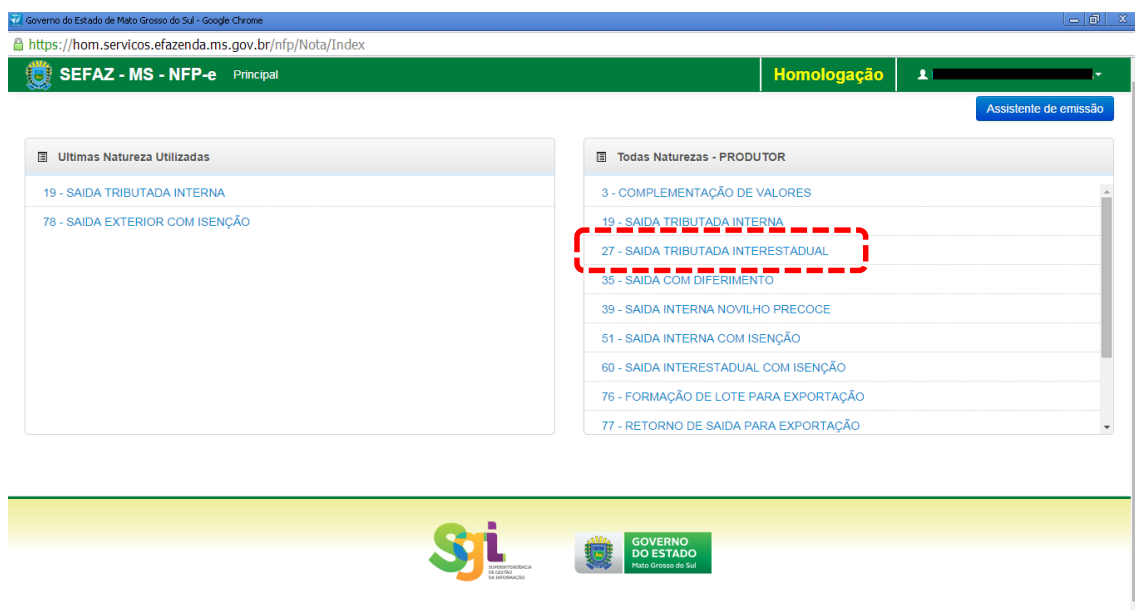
Governo do Estado de Mato Grosso do Sul - Google Chrome

https://hom.servicos.efazenda.ms.gov.br/nfp/Nota/Index

SEFAZ - MS - NFP-e Principal

Homologação

Assistente de emissão

Ultimas Natureza Utilizadas

19 - SAIDA TRIBUTADA INTERNA

78 - SAIDA EXTERIOR COM ISENÇÃO

Todas Naturezas - PRODUTOR

3 - COMPLEMENTAÇÃO DE VALORES

19 - SAIDA TRIBUTADA INTERNA

27 - SAIDA TRIBUTADA INTERESTADUAL

35 - SAIDA COM DIFERIMENTO

39 - SAIDA INTERNA NOVILHO PRECOCE

51 - SAIDA INTERNA COM ISENÇÃO

60 - SAIDA INTERESTADUAL COM ISENÇÃO

76 - FORMAÇÃO DE LOTE PARA EXPORTAÇÃO

77 - RETORNO DE SAIDA PARA EXPORTAÇÃO

SGI SUPERINTENDÊNCIA DE GESTÃO DA INFORMAÇÃO

GOVERNO DO ESTADO Mato Grosso do Sul